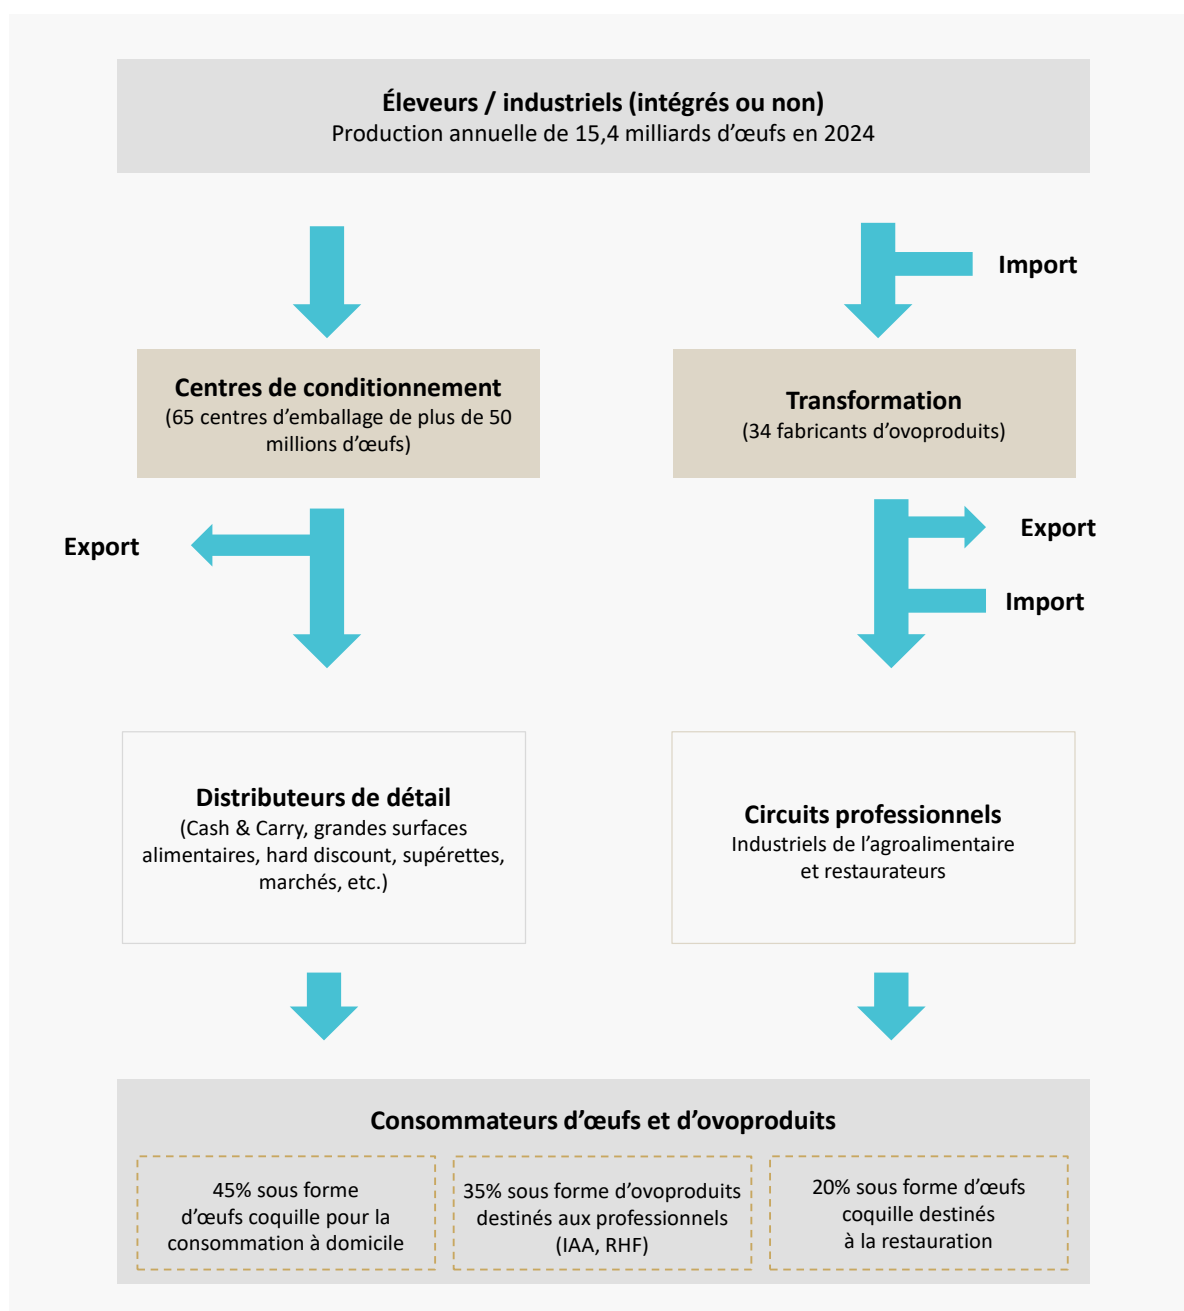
**Éleveurs / industriels (intégrés ou non)**
Production annuelle de 15,4 milliards d'œufs en 2024

Import

**Centres de conditionnement**
(65 centres d'emballage de plus de 50 millions d'œufs)

**Transformation**
(34 fabricants d'ovoproduits)

Export

Export

Import

**Distributeurs de détail**
(Cash & Carry, grandes surfaces alimentaires, hard discount, supérettes, marchés, etc.)

**Circuits professionnels**
Industriels de l'agroalimentaire et restaurateurs

**Consommateurs d'œufs et d'ovoproduits**

45% sous forme d'œufs coquille pour la consommation à domicile

35% sous forme d'ovoproduits destinés aux professionnels (IAA, RHF)

20% sous forme d'œufs coquille destinés à la restauration